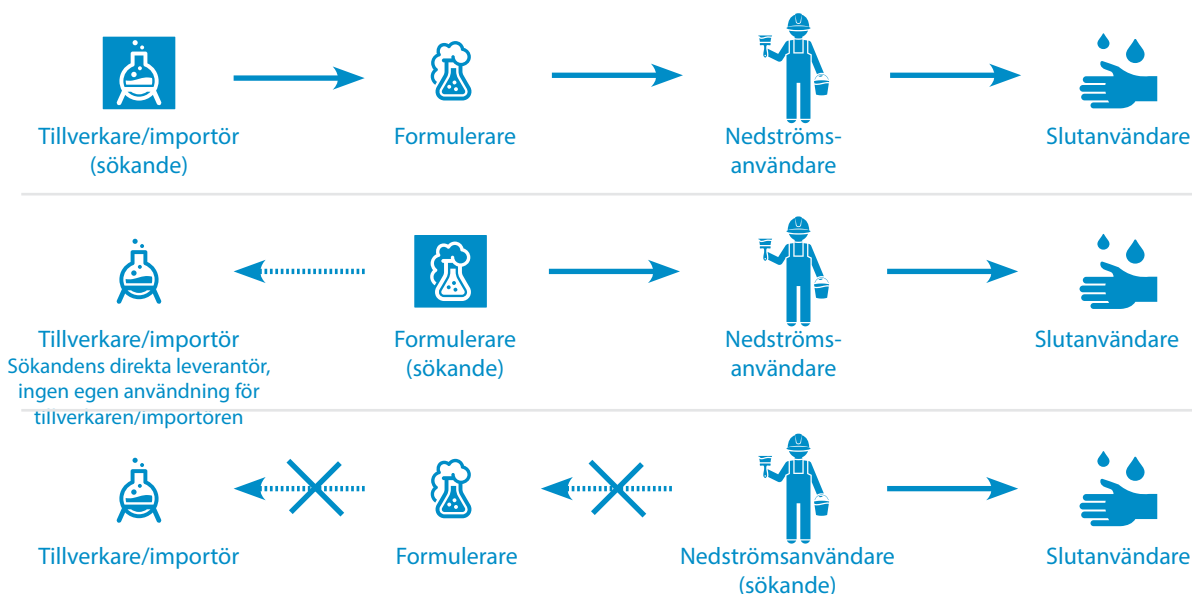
Tillverkare/importör (sökande)

Formulerare

Nedströmsanvändare

Slutanvändare

Tillverkare/importör
Sökandens direkta leverantör, ingen egen användning för tillverkaren/importören

Formulerare (sökande)

Nedströmsanvändare

Slutanvändare

Tillverkare/importör

Formulerare

Nedströmsanvändare (sökande)

Slutanvändare